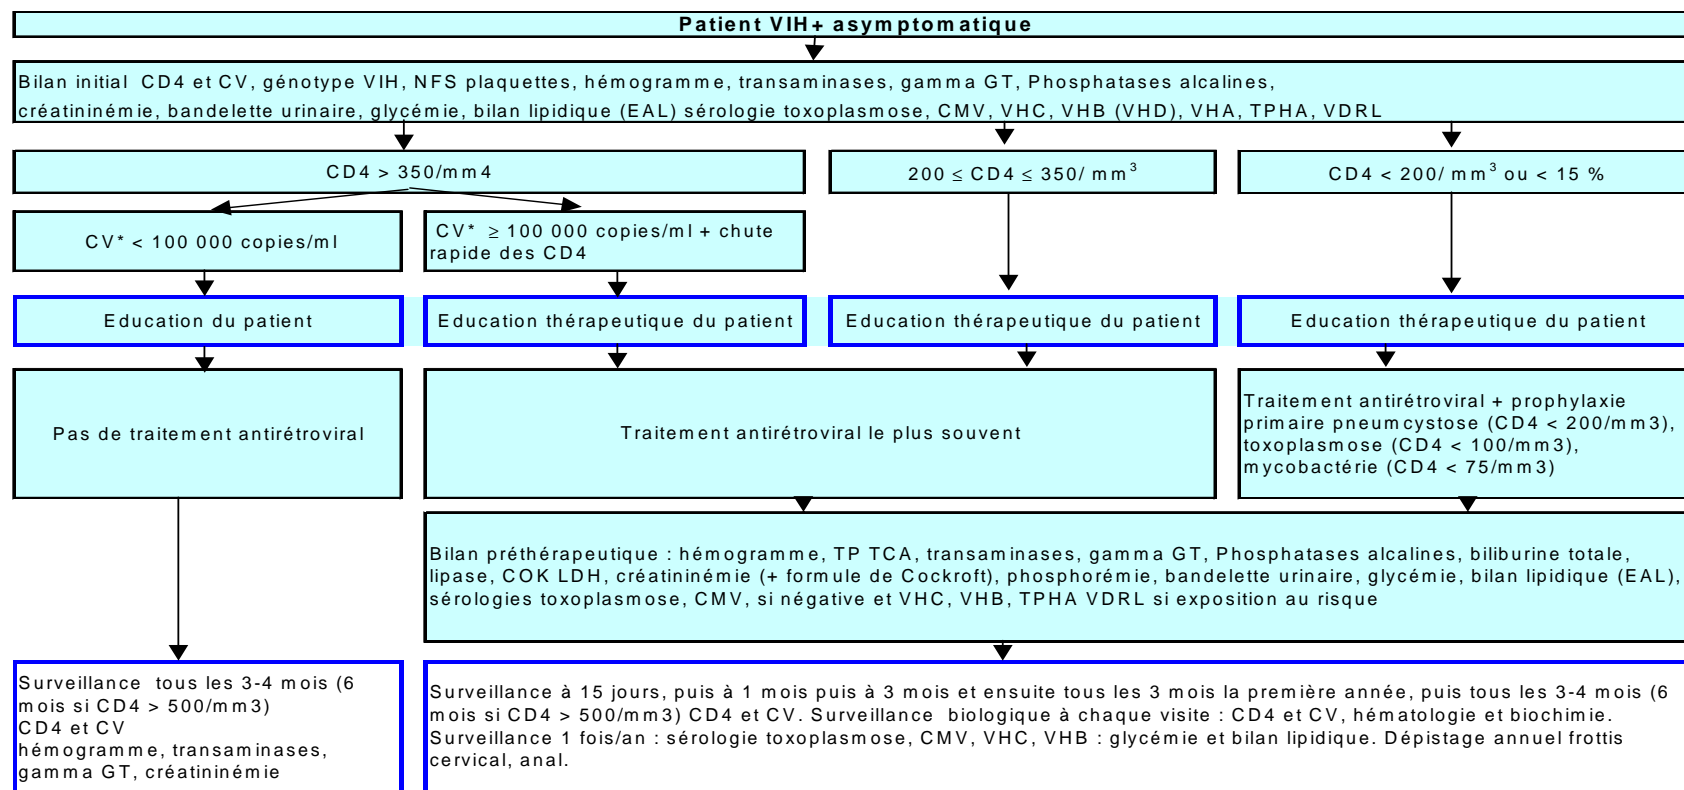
Patient VIH+ asymptomatique

Bilan initial CD4 et CV, génotype VIH, NFS plaquettes, hémogramme, transaminases, gamma GT, Phosphatases alcalines, créatininémie, bandelette urinaire, glycémie, bilan lipidique (EAL) sérologie toxoplasmose, CMV, VHC, VHB (VHD), VHA, TPHA, VDRL

CD4 > 350/mm4

$200 \leq$ CD4 $\leq$ 350/ mm$^3$

CD4 < 200/ mm$^3$ ou < 15 %

CV* < 100 000 copies/ml

CV* $\geq$ 100 000 copies/ml + chute rapide des CD4

Education du patient

Education thérapeutique du patient

Education thérapeutique du patient

Education thérapeutique du patient

Pas de traitement antirétroviral

Traitement antirétroviral le plus souvent

Traitement antirétroviral + prophylaxie primaire pneumcystose (CD4 < 200/mm3), toxoplasmose (CD4 < 100/mm3), mycobactérie (CD4 < 75/mm3)

Bilan préthérapeutique : hémogramme, TP TCA, transaminases, gamma GT, Phosphatases alcalines, biliburine totale, lipase, COK LDH, créatininémie (+ formule de Cockroft), phosphorémie, bandelette urinaire, glycémie, bilan lipidique (EAL), sérologies toxoplasmose, CMV, si négative et VHC, VHB, TPHA VDRL si exposition au risque

Surveillance tous les 3-4 mois (6 mois si CD4 > 500/mm3)
CD4 et CV
hémogramme, transaminases, gamma GT, créatininémie

Surveillance à 15 jours, puis à 1 mois puis à 3 mois et ensuite tous les 3 mois la première année, puis tous les 3-4 mois (6 mois si CD4 > 500/mm3) CD4 et CV. Surveillance biologique à chaque visite : CD4 et CV, hématologie et biochimie. Surveillance 1 fois/an : sérologie toxoplasmose, CMV, VHC, VHB : glycémie et bilan lipidique. Dépistage annuel frottis cervical, anal.